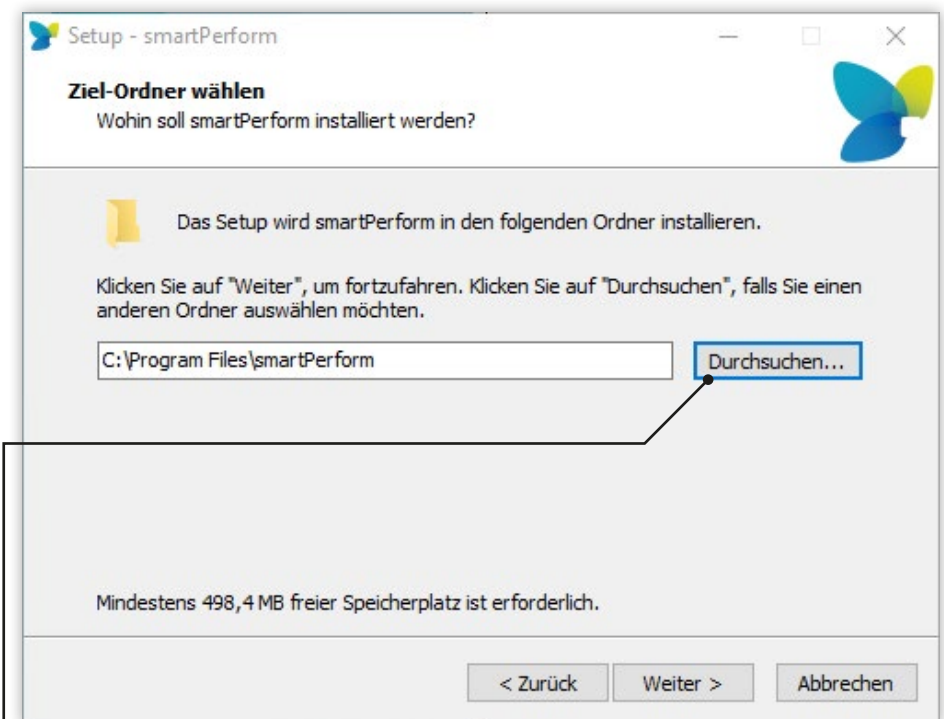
Setup - smartPerform

Ziel-Ordner wählen
Wohin soll smartPerform installiert werden?

Das Setup wird smartPerform in den folgenden Ordner installieren.

Klicken Sie auf "Weiter", um fortzufahren. Klicken Sie auf "Durchsuchen", falls Sie einen anderen Ordner auswählen möchten.

C:\Program Files\smartPerform

Durchsuchen...

Mindestens 498,4 MB freier Speicherplatz ist erforderlich.

< Zurück

Weiter >

Abbrechen